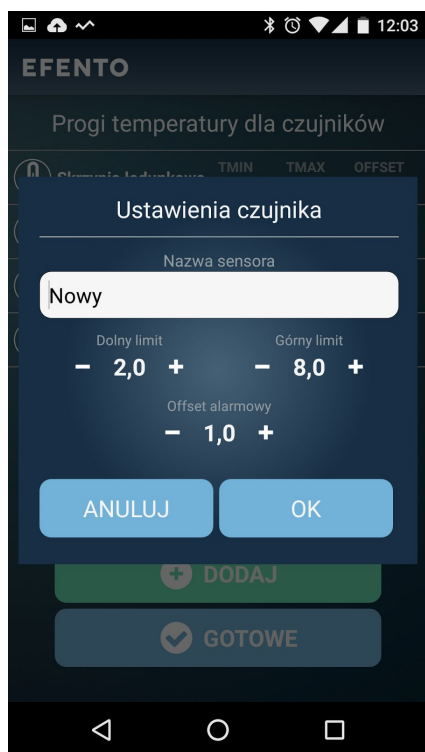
12:03

EFENTO

Progi temperatury dla czujników

Skrzynia ładunkowa TMIN TMAX OFFSET

Ustawienia czujnika

Nazwa sensora

Nowy

Dolny limit
− 2,0 +

Górny limit
− 8,0 +

Offset alarmowy
− 1,0 +

ANULUJ

OK

DODAJ

GOTOWE